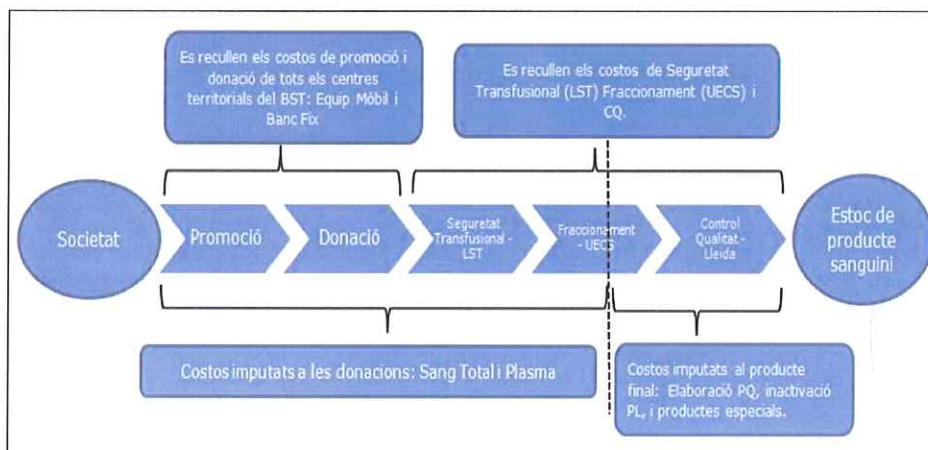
Es recullen els costos de promoció i donació de tots els centres territorials del BST: Equip Mòbil i Banc Fix

Es recullen els costos de Seguretat Transfusional (LST) Fraccionament (UECS) i CQ.

Societat

Promoció

Donació

Seguretat Transfusional - LST

Fraccionament - UECS

Control Qualitat - Lleida

Estoc de producte sanguini

Costos imputats a les donacions: Sang Total i Plasma

Costos imputats al producte final: Elaboració PQ, inactivació PL, i productes especials.